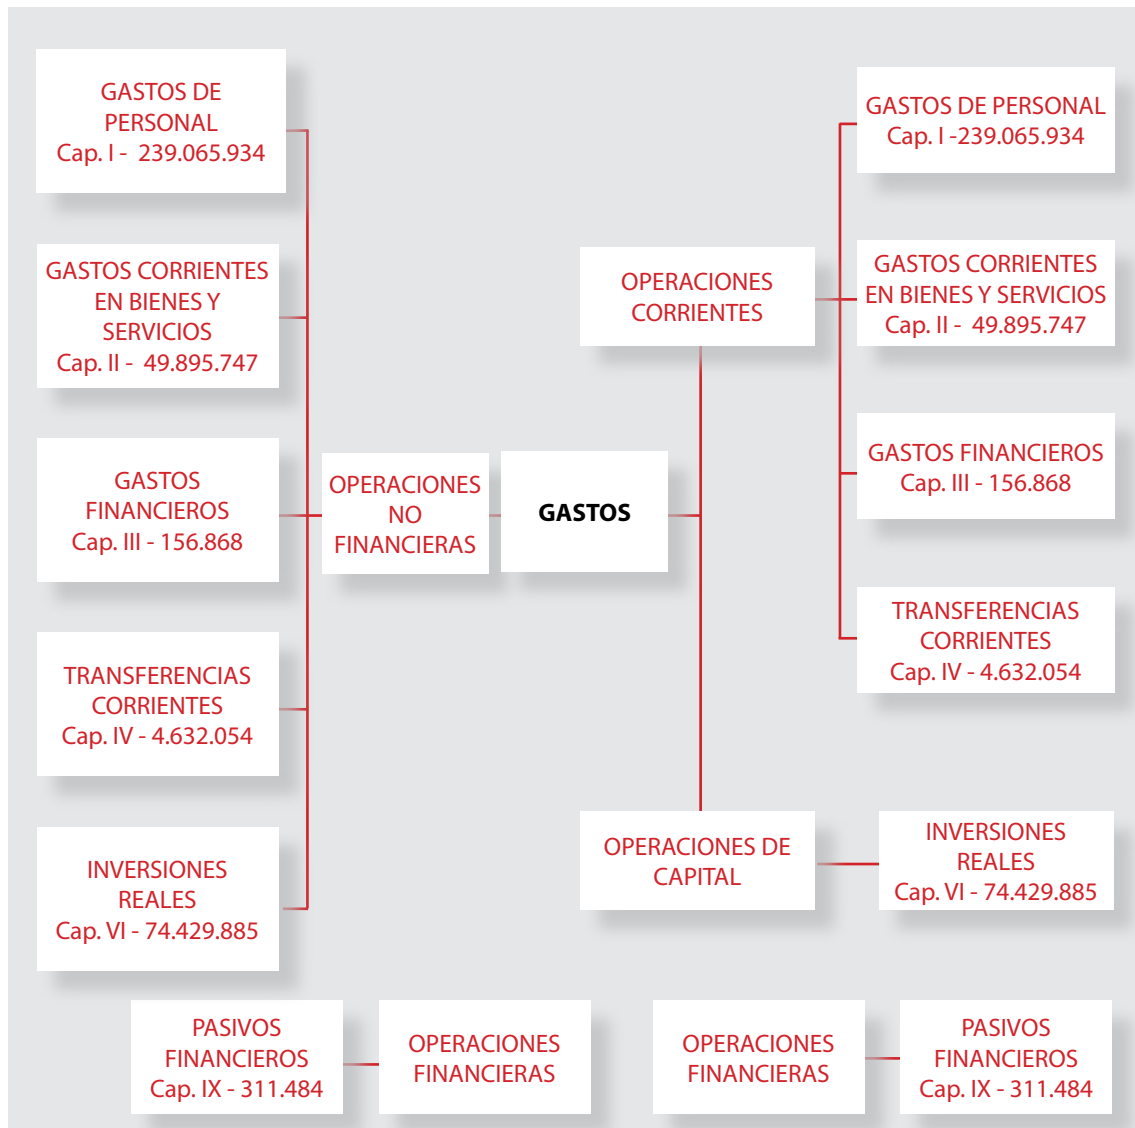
GASTOS DE PERSONAL
Cap. I - 239.065.934

GASTOS CORRIENTES EN BIENES Y SERVICIOS
Cap. II - 49.895.747

GASTOS FINANCIEROS
Cap. III - 156.868

TRANSFERENCIAS CORRIENTES
Cap. IV - 4.632.054

INVERSIONES REALES
Cap. VI - 74.429.885

OPERACIONES NO FINANCIERAS

GASTOS

OPERACIONES CORRIENTES

GASTOS DE PERSONAL
Cap. I -239.065.934

GASTOS CORRIENTES EN BIENES Y SERVICIOS
Cap. II - 49.895.747

GASTOS FINANCIEROS
Cap. III - 156.868

TRANSFERENCIAS CORRIENTES
Cap. IV - 4.632.054

OPERACIONES DE CAPITAL

INVERSIONES REALES
Cap. VI - 74.429.885

PASIVOS FINANCIEROS
Cap. IX - 311.484

OPERACIONES FINANCIERAS

OPERACIONES FINANCIERAS

PASIVOS FINANCIEROS
Cap. IX - 311.484